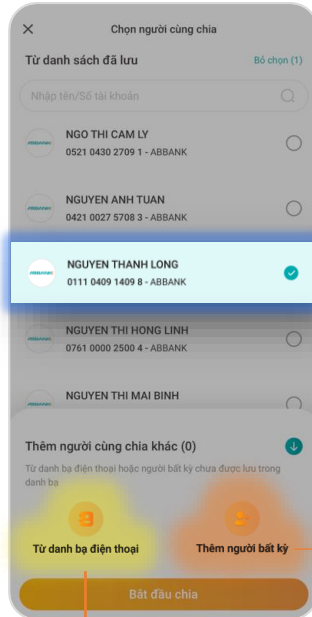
Chọn người cùng chia

Từ danh sách đã lưu

Bỏ chọn (1)

Nhập tên/Số tài khoản

ABBANK NGO THI CAM LY
0521 0430 2709 1 - ABBANK

ABBANK NGUYEN ANH TUAN
0421 0027 5708 3 - ABBANK

ABBANK NGUYEN THANH LONG
0111 0409 1409 8 - ABBANK

ABBANK NGUYEN THI HONG LINH
0761 0000 2500 4 - ABBANK

NGUYEN THI MAI BINH

Thêm người cùng chia khác (0)

Từ danh bạ điện thoại hoặc người bất kỳ chưa được lưu trong danh bạ

Từ danh bạ điện thoại

Thêm người bất kỳ

Bắt đầu chia